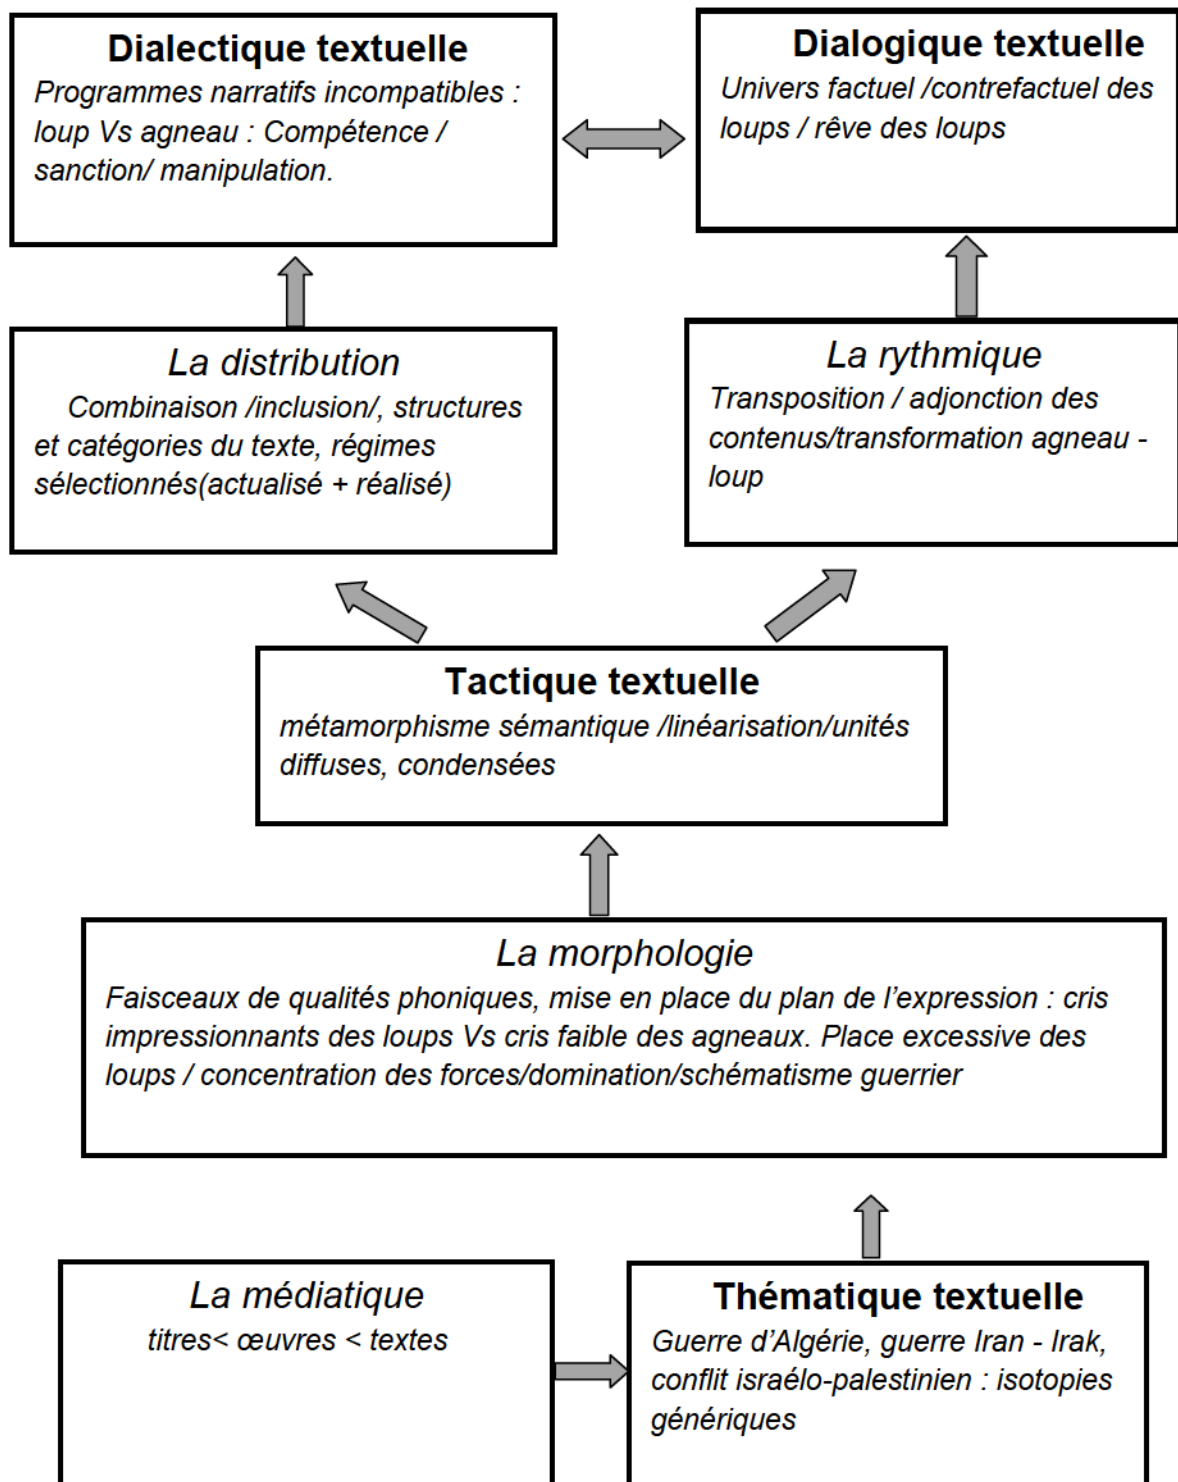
Dialectique textuelle
Programmes narratifs incompatibles : loup Vs agneau : Compétence / sanction/ manipulation.

Dialogique textuelle
Univers factuel /contrefactuel des loups / rêve des loups

La distribution
Combinaison /inclusion/, structures et catégories du texte, régimes sélectionnés(actualisé + réalisé)

La rythmique
Transposition / adjonction des contenus/transformation agneau - loup

Tactique textuelle
métamorphisme sémantique /linéarisation/unités diffuses, condensées

La morphologie
Faisceaux de qualités phoniques, mise en place du plan de l'expression : cris impressionnants des loups Vs cris faible des agneaux. Place excessive des loups / concentration des forces/domination/schématisme guerrier

La médiatique
titres< œuvres < textes

Thématique textuelle
Guerre d'Algérie, guerre Iran - Irak, conflit israélo-palestinien : isotopies génériques